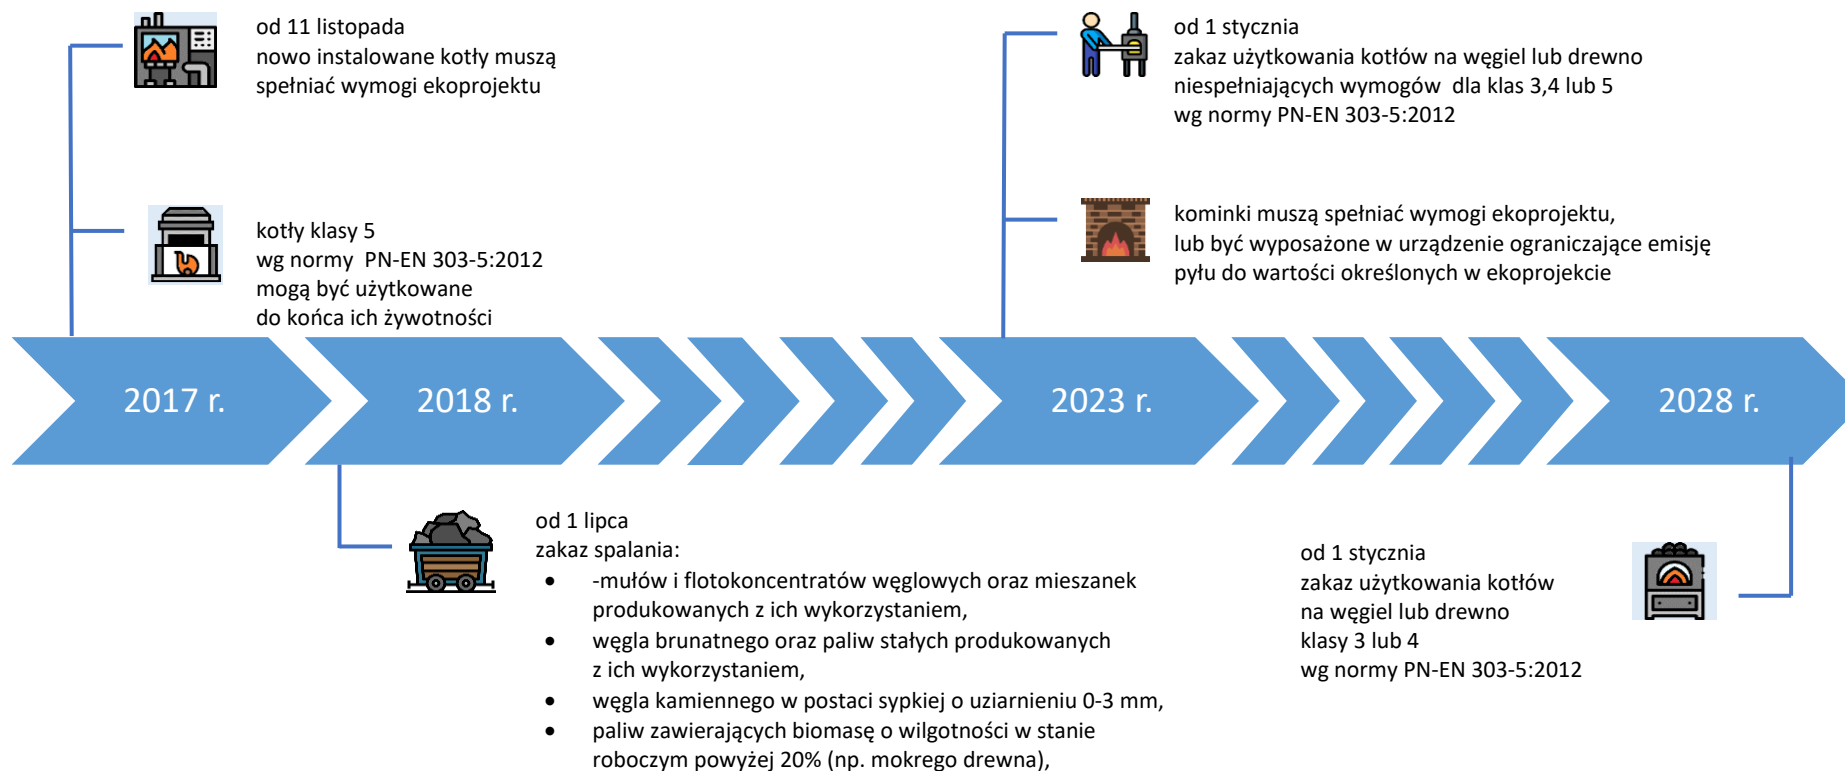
od 11 listopada
nowo instalowane kotły muszą spełniać wymogi ekoprojektu

kotły klasy 5
wg normy PN-EN 303-5:2012
mogą być użytkowane
do końca ich żywotności

od 1 stycznia
zakaz użytkowania kotłów na węgiel lub drewno niespełniających wymogów dla klas 3,4 lub 5
wg normy PN-EN 303-5:2012

kominki muszą spełniać wymogi ekoprojektu,
lub być wyposażone w urządzenie ograniczające emisję pyłu do wartości określonych w ekoprojekcie

2017 r.

2018 r.

2023 r.

2028 r.

od 1 lipca
zakaz spalania:
- -mułów i flotokoncentratów węglowych oraz mieszanek produkowanych z ich wykorzystaniem,
- węgla brunatnego oraz paliw stałych produkowanych z ich wykorzystaniem,
- węgla kamiennego w postaci sypkiej o uziarnieniu 0-3 mm,
- paliw zawierających biomasę o wilgotności w stanie roboczym powyżej 20% (np. mokrego drewna),

od 1 stycznia
zakaz użytkowania kotłów
na węgiel lub drewno
klasy 3 lub 4
wg normy PN-EN 303-5:2012